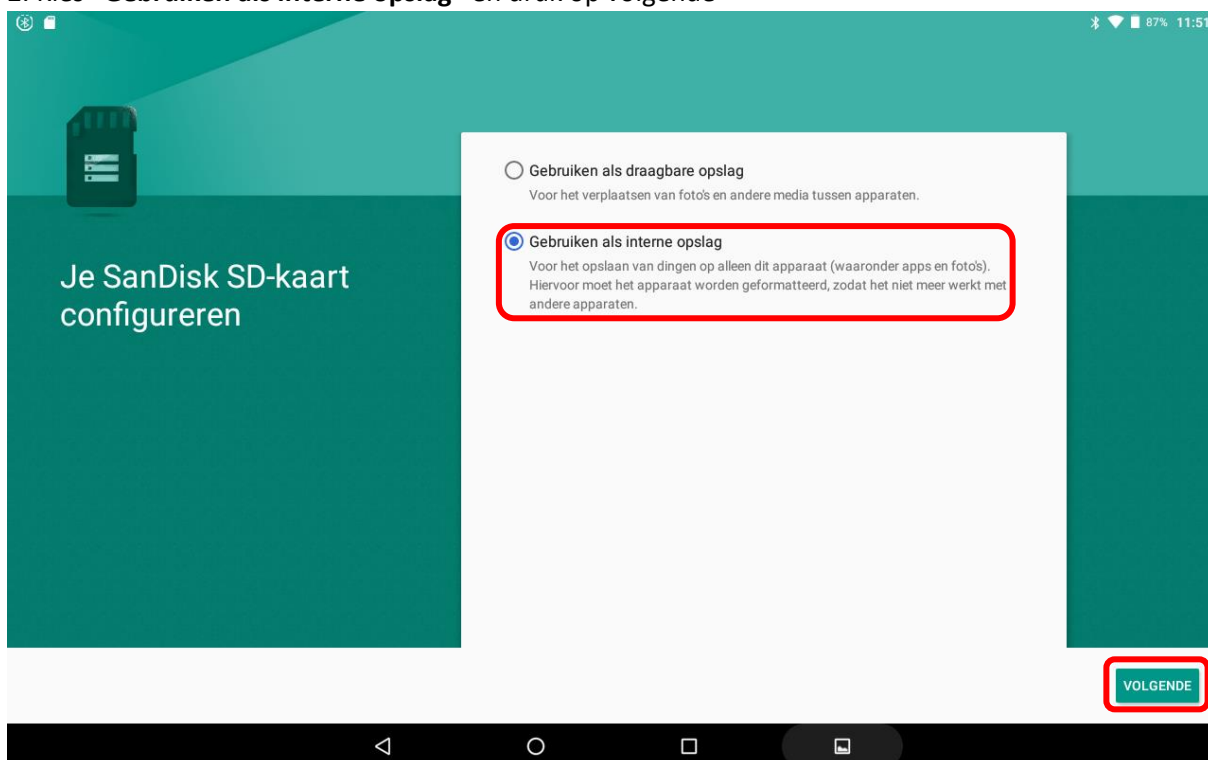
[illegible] "Gebruiken als interne opslag" en druk op Volgende

87% 11:51

Je SanDisk SD-kaart configureren

Gebruiken als draagbare opslag
Voor het verplaatsen van foto's en andere media tussen apparaten.

Gebruiken als interne opslag
Voor het opslaan van dingen op alleen dit apparaat (waaronder apps en foto's). Hiervoor moet het apparaat worden geformatteerd, zodat het niet meer werkt met andere apparaten.

VOLGENDE